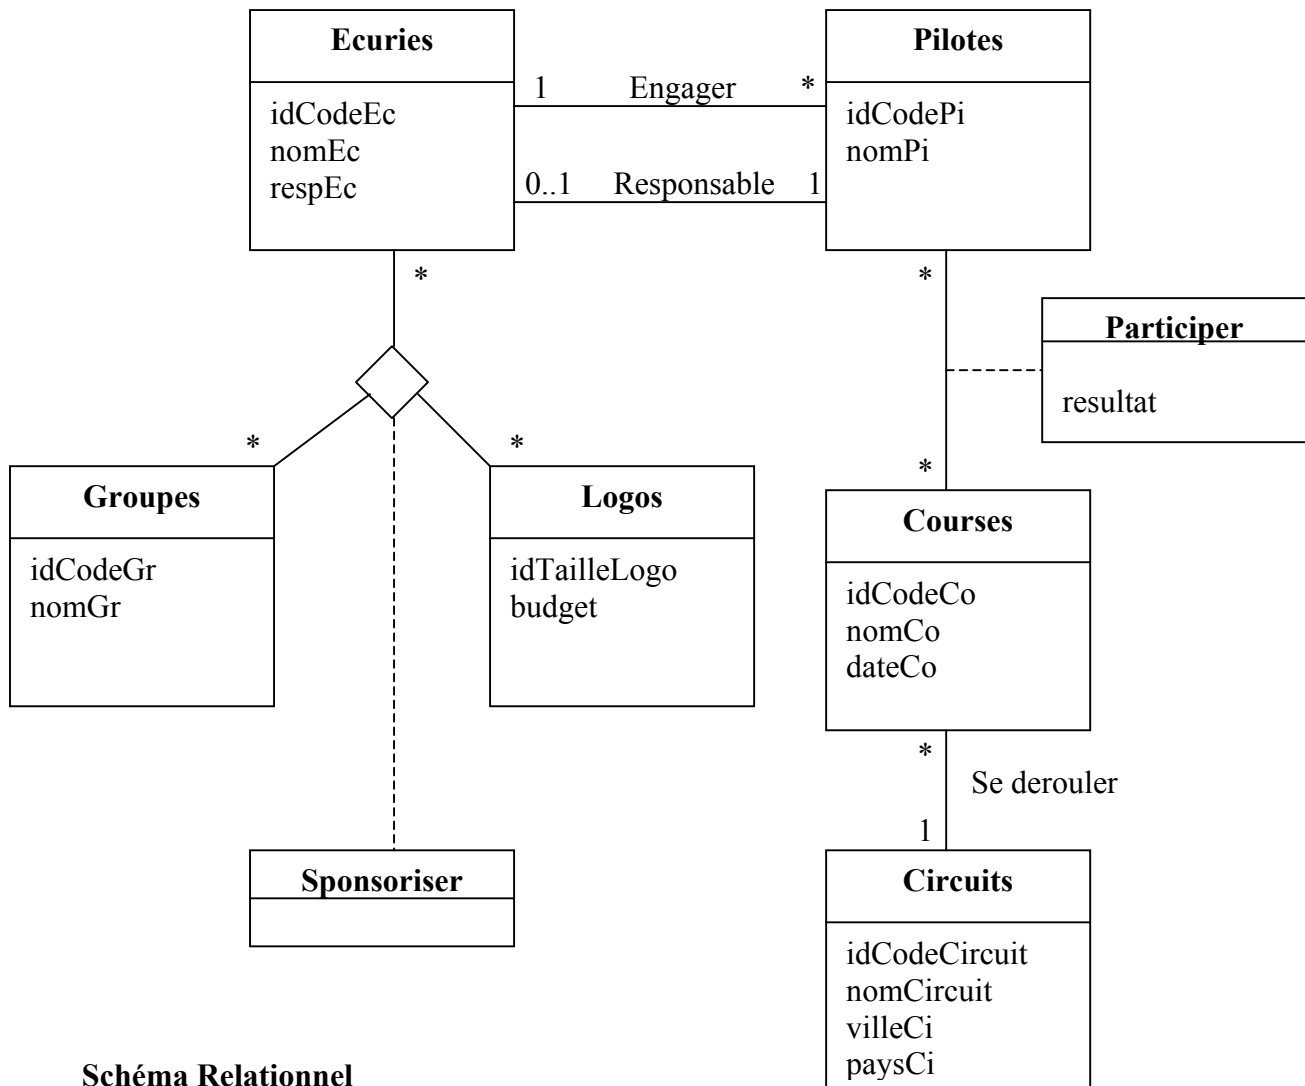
Ecuries
idCodeEc
nomEc
respEc

1 Engager *

0..1 Responsable 1

Pilotes
idCodePi
nomPi

*

*

Participer
resultat

*

*

*

Groupes
idCodeGr
nomGr

Logos
idTailleLogo
budget

Courses
idCodeCo
nomCo
dateCo

*
Se derouler
1

Sponsoriser

Circuits
idCodeCircuit
nomCircuit
villeCi
paysCi

Schéma Relationnel